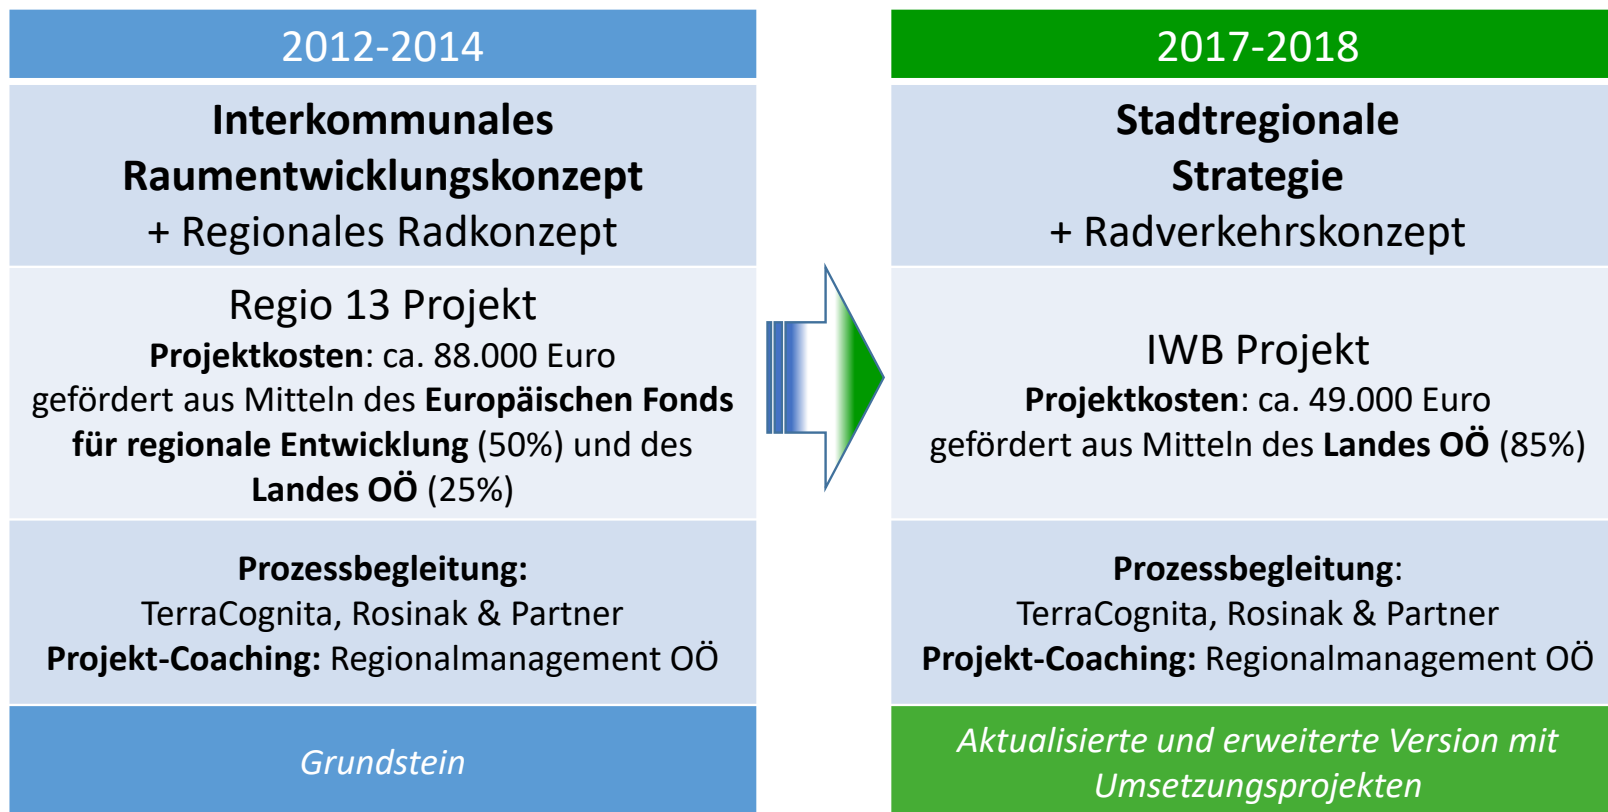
2012-2014

Interkommunales Raumentwicklungskonzept
+ Regionales Radkonzept

Regio 13 Projekt
Projektkosten: ca. 88.000 Euro
gefördert aus Mitteln des Europäischen Fonds für regionale Entwicklung (50%) und des Landes OÖ (25%)

Prozessbegleitung:
TerraCognita, Rosinak & Partner
Projekt-Coaching: Regionalmanagement OÖ

Grundstein

2017-2018

Stadtregionale Strategie
+ Radverkehrskonzept

IWB Projekt
Projektkosten: ca. 49.000 Euro
gefördert aus Mitteln des Landes OÖ (85%)

Prozessbegleitung:
TerraCognita, Rosinak & Partner
Projekt-Coaching: Regionalmanagement OÖ

Aktualisierte und erweiterte Version mit Umsetzungsprojekten